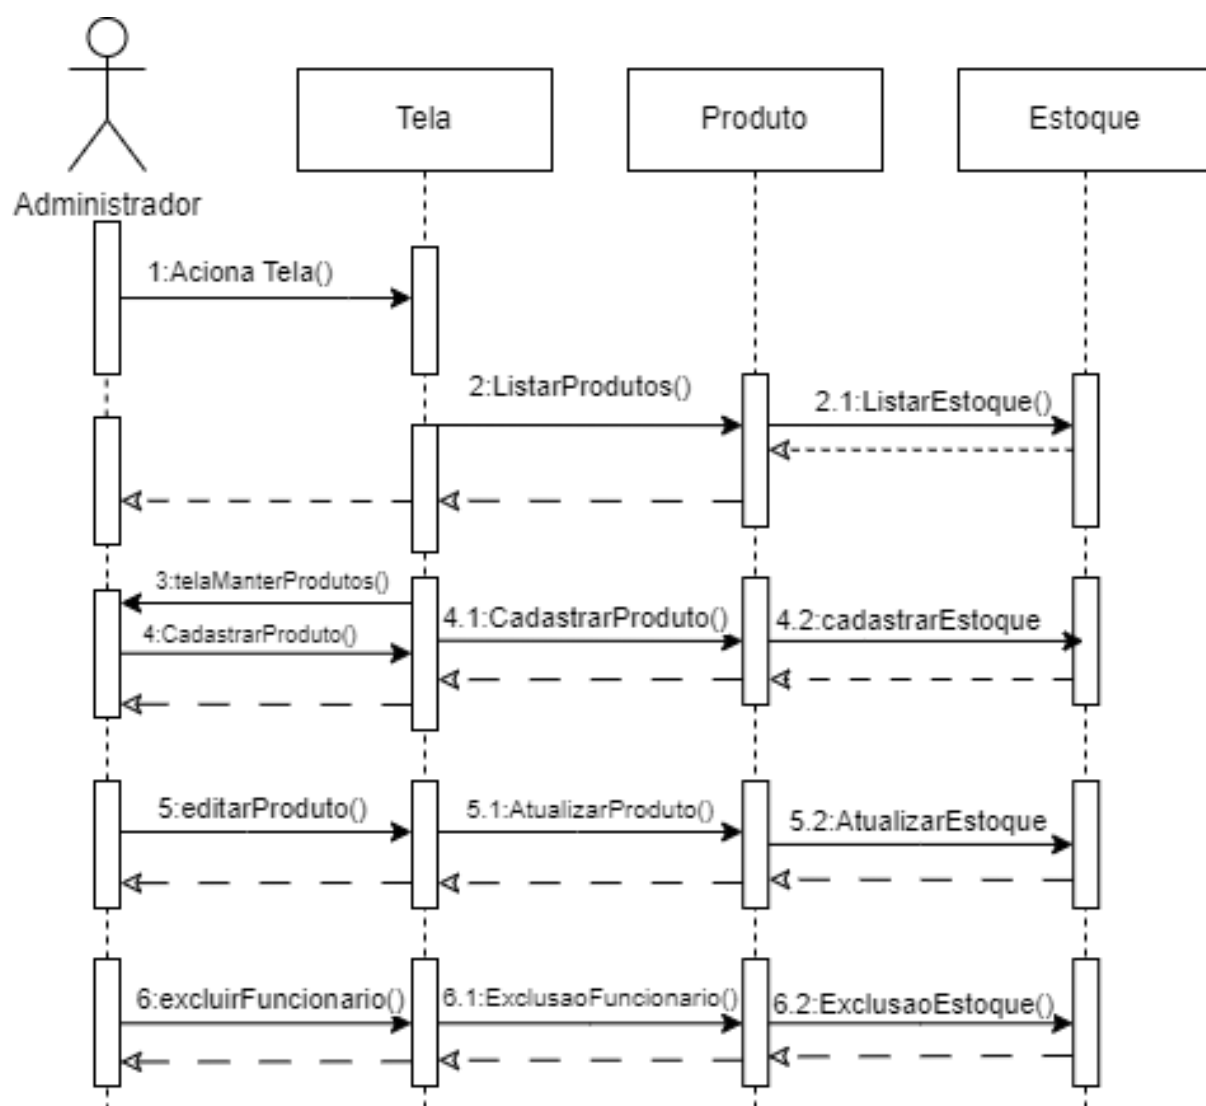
Administrador

Tela

Produto

Estoque

1:Aciona Tela()

2:ListarProdutos()

2.1:ListarEstoque()

3:telaManterProdutos()

4:CadastrarProduto()

4.1:CadastrarProduto()

4.2:cadastrarEstoque

5:editarProduto()

5.1:AtualizarProduto()

5.2:AtualizarEstoque

6:excluirFuncionario()

6.1:ExclusaoFuncionario()

6.2:ExclusaoEstoque()